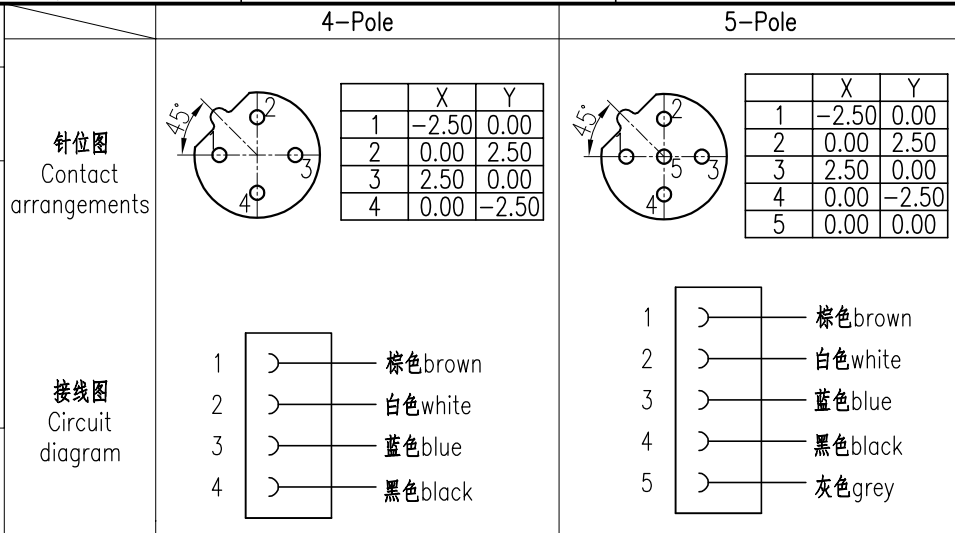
| | 4-Pole | 5-Pole |
|---|---|---|
| 针位图 Contact arrangements | 45° 1 2 3 4 | 45° 1 2 3 4 5 |
| 接线图 Circuit diagram | 1 棕色brown<br>2 白色white<br>3 蓝色blue<br>4 黑色black | 1 棕色brown<br>2 白色white<br>3 蓝色blue<br>4 黑色black<br>5 灰色grey |

| | X | Y |
|---|---|---|
| 1 | −2.50 | 0.00 |
| 2 | 0.00 | 2.50 |
| 3 | 2.50 | 0.00 |
| 4 | 0.00 | −2.50 |

| | X | Y |
|---|---|---|
| 1 | −2.50 | 0.00 |
| 2 | 0.00 | 2.50 |
| 3 | 2.50 | 0.00 |
| 4 | 0.00 | −2.50 |
| 5 | 0.00 | 0.00 |